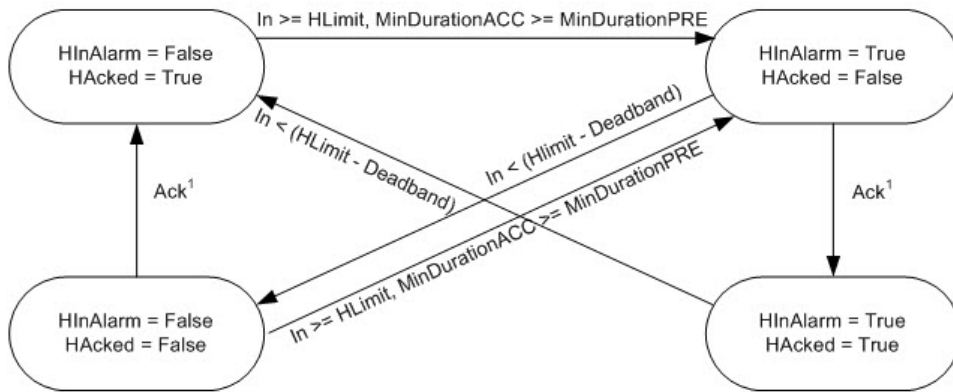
In >= HLimit, MinDurationACC >= MinDurationPRE

HInAlarm = False
HAcked = True

HInAlarm = True
HAcked = False

In < (HLimit - Deadband)

In < (Hlimit - Deadband)

In >= HLimit, MinDurationACC >= MinDurationPRE

Ack$^1$

Ack$^1$

HInAlarm = False
HAcked = False

HInAlarm = True
HAcked = True